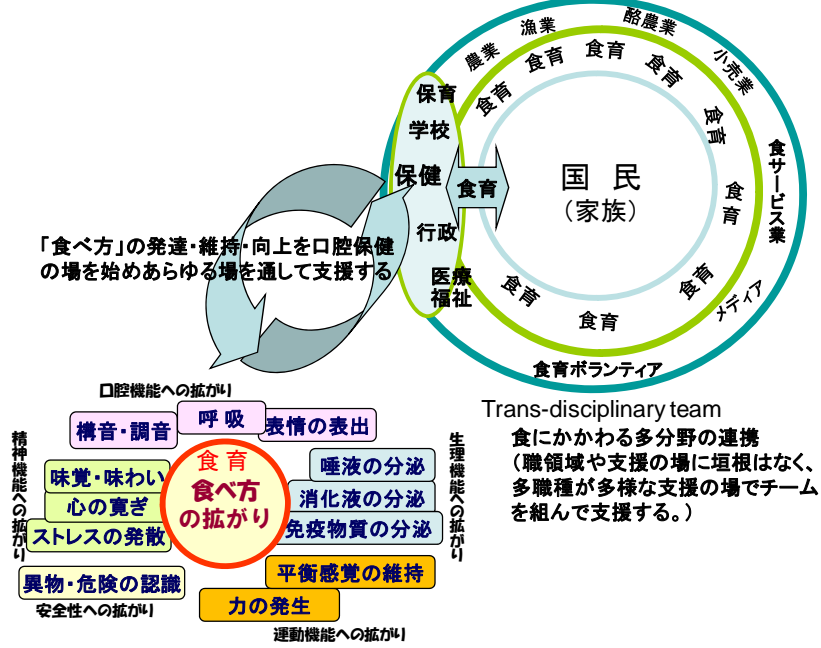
漁業
酪農業
農業
小売業
食育
食育
食育
食育
食育
食育
保育
学校
保健
食育
国 民
（家族）
食育
食サービス業
行政
医療
福祉
食育
食育
食育
メディア
食育ボランティア

「食べ方」の発達・維持・向上を口腔保健の場を始めあらゆる場を通して支援する

口腔機能への拡がり
構音・調音
呼 吸
表情の表出
精神機能への拡がり
味覚・味わい
心の寛ぎ
ストレスの発散
食 育
食べ方
の拡がり
唾液の分泌
消化液の分泌
免疫物質の分泌
生理機能への拡がり
異物・危険の認識
安全性への拡がり
平衡感覚の維持
力の発生
運動機能への拡がり

Trans-disciplinary team
食にかかわる多分野の連携
（職領域や支援の場に垣根はなく、多職種が多様な支援の場でチームを組んで支援する。）